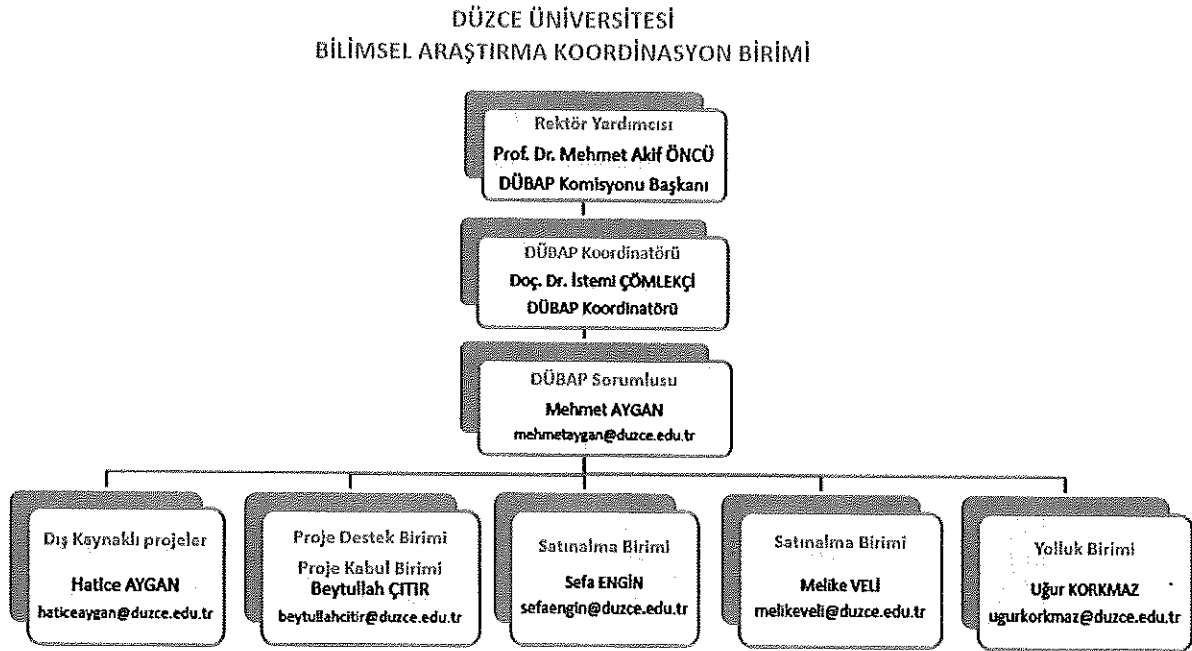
DÜZCE ÜNİVERSİTESİ
BİLİMSEL ARAŞTIRMA KOORDİNASYON BİRİMİ

Rektör Yardımcısı
Prof. Dr. Mehmet Akif ÖNCÜ
DÜBAP Komisyonu Başkanı

DÜBAP Koordinatörü
Doç. Dr. İstemi ÇÖMLEKÇİ
DÜBAP Koordinatörü

DÜBAP Sorumlusu
Mehmet AYGAN
mehmetaygan@duzce.edu.tr

Dış Kaynaklı projeler
Hatice AYGAN
haticeaygan@duzce.edu.tr

Proje Destek Birimi
Proje Kabul Birimi
Beytullah ÇITIR
beytullahcitir@duzce.edu.tr

Satınalma Birimi
Sefa ENGİN
sefaengin@duzce.edu.tr

Satınalma Birimi
Melike VELİ
melikeveli@duzce.edu.tr

Yolluk Birimi
Uğur KORKMAZ
ugurkorkmaz@duzce.edu.tr